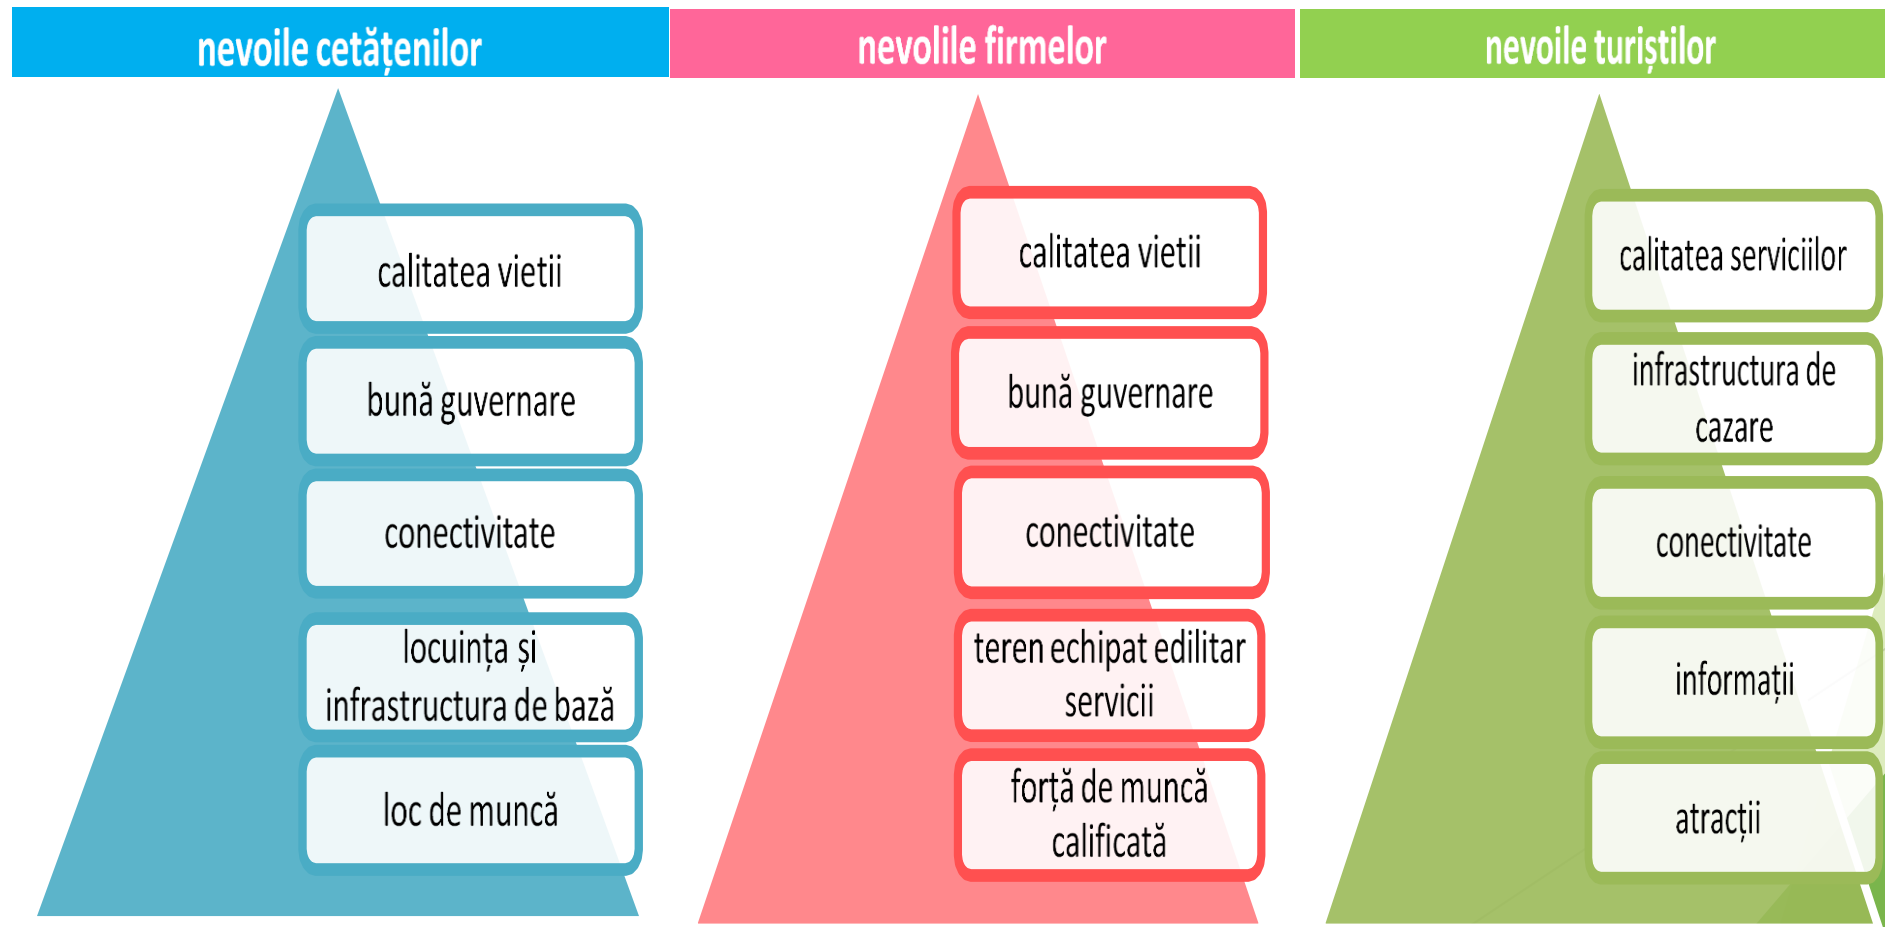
nevoile cetățenilor

calitatea vietii

bună guvernare

conectivitate

locuința și infrastructura de bază

loc de muncă

nevolile firmelor

calitatea vietii

bună guvernare

conectivitate

teren echipat edilitar servicii

forță de muncă calificată

nevoile turiștilor

calitatea serviciilor

infrastructura de cazare

conectivitate

informații

atracții